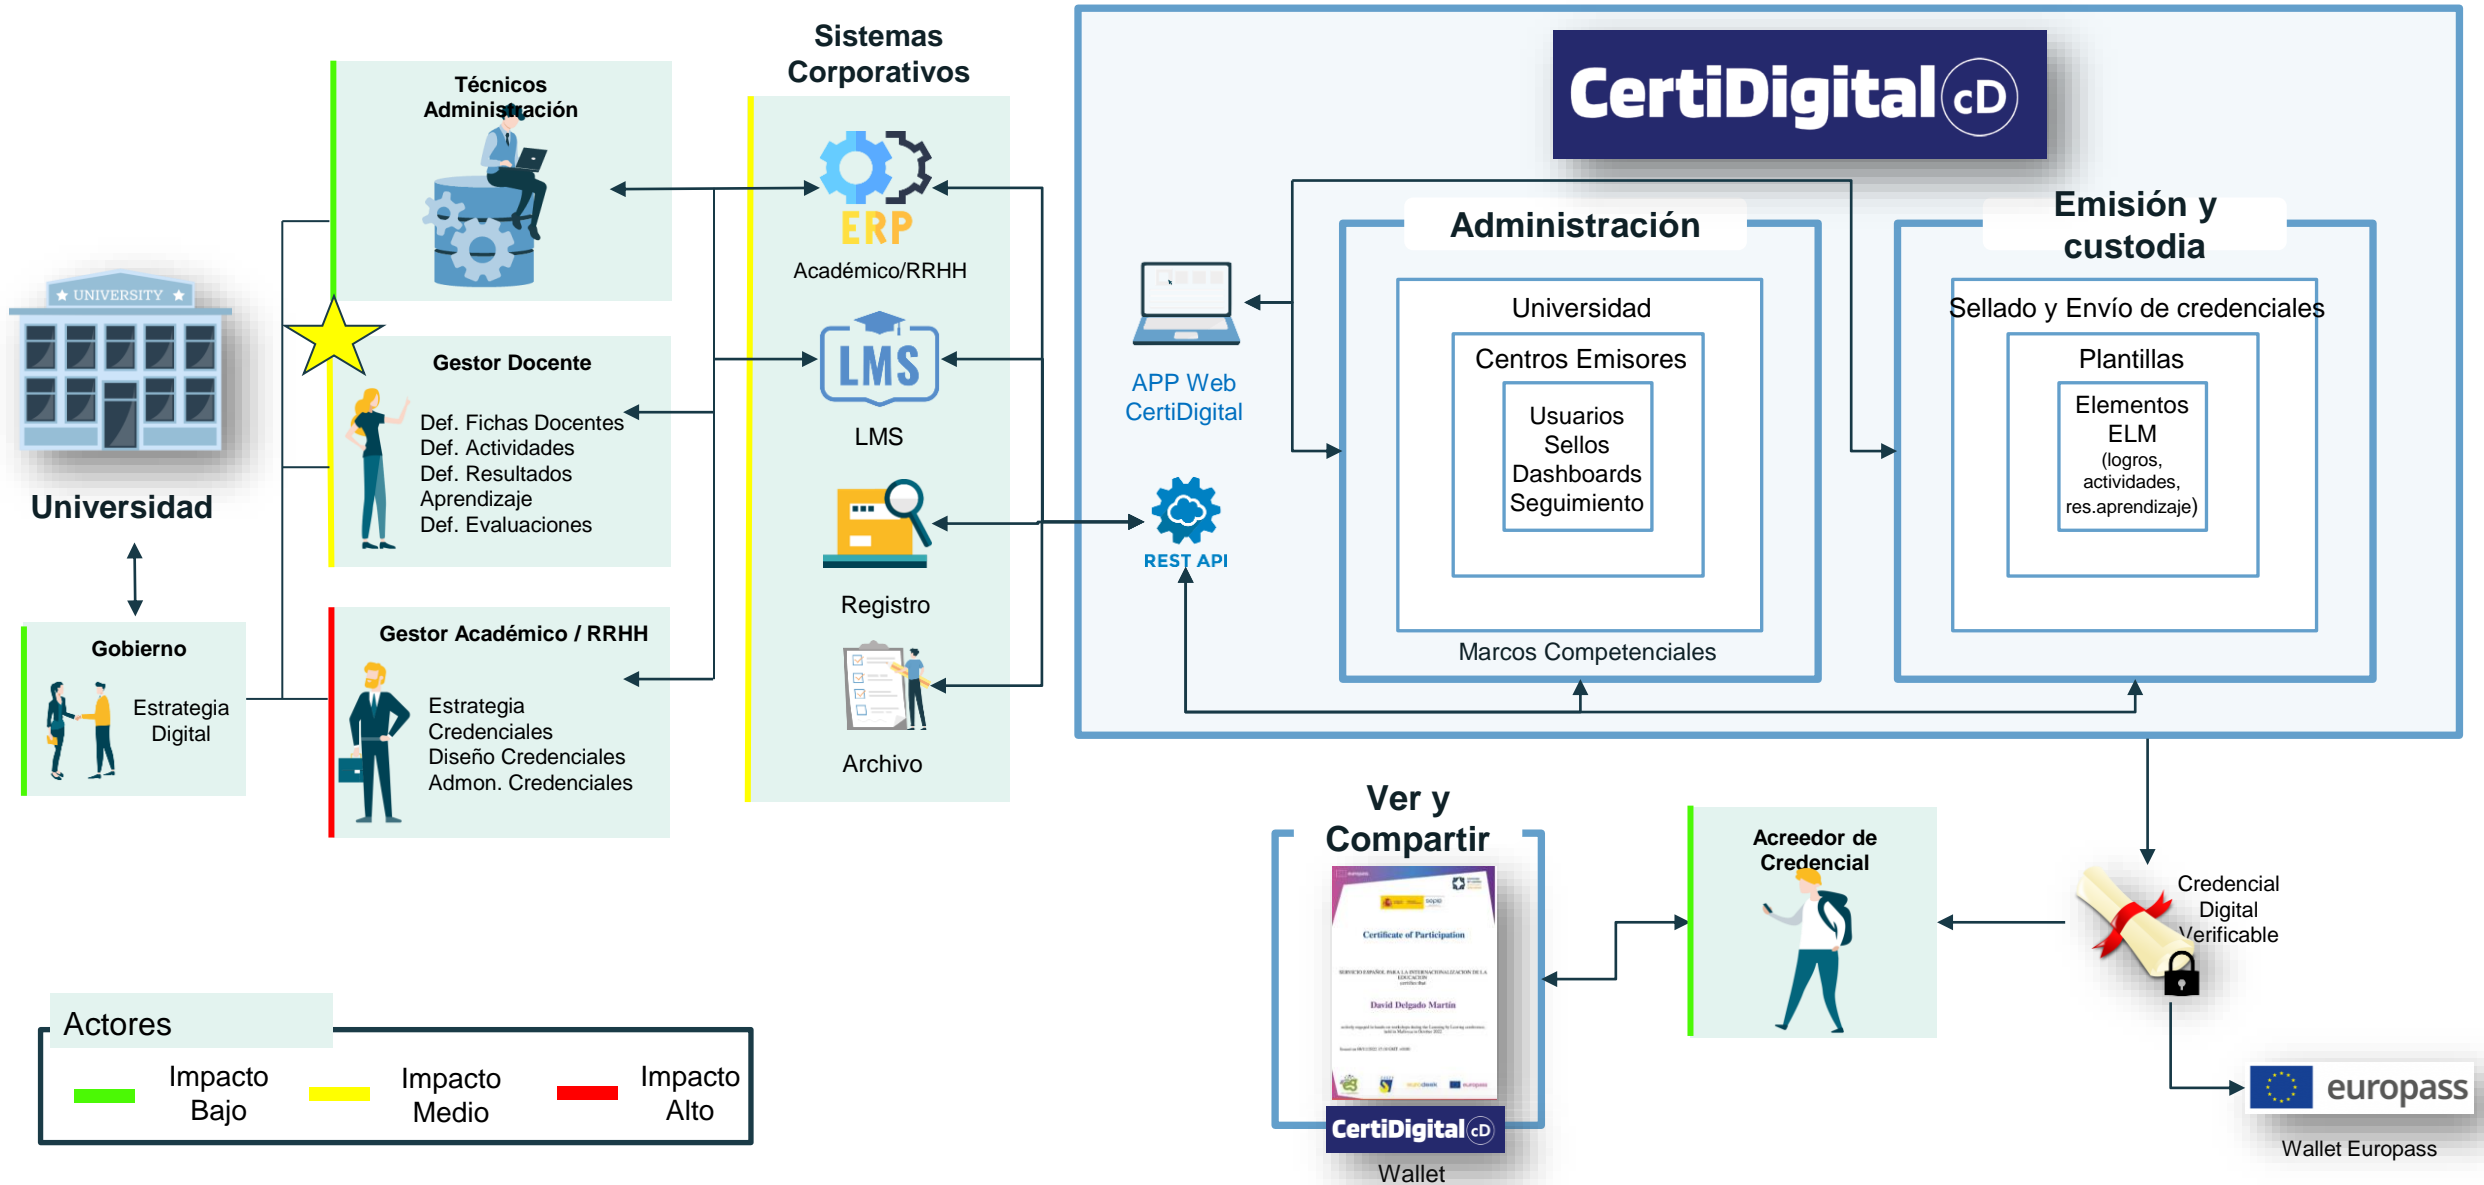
UNIVERSITY

Universidad

Gobierno

Estrategia Digital

Técnicos Administración

Gestor Docente

Def. Fichas Docentes
Def. Actividades
Def. Resultados Aprendizaje
Def. Evaluaciones

Gestor Académico / RRHH

Estrategia Credenciales
Diseño Credenciales
Admon. Credenciales

Sistemas Corporativos

ERP

Académico/RRHH

LMS

LMS

Registro

Archivo

CertiDigital cD

APP Web CertiDigital

REST API

Administración

Universidad

Centros Emisores

Usuarios
Sellos
Dashboards
Seguimiento

Marcos Competenciales

Emisión y custodia

Sellado y Envío de credenciales

Plantillas

Elementos ELM
(logros, actividades, res.aprendizaje)

Ver y Compartir

Certificate of Participation

David Delgado Martín

CertiDigital cD

Wallet

Acreedor de Credencial

Credencial Digital Verificable

europass

Wallet Europass

Actores

Impacto Bajo

Impacto Medio

Impacto Alto